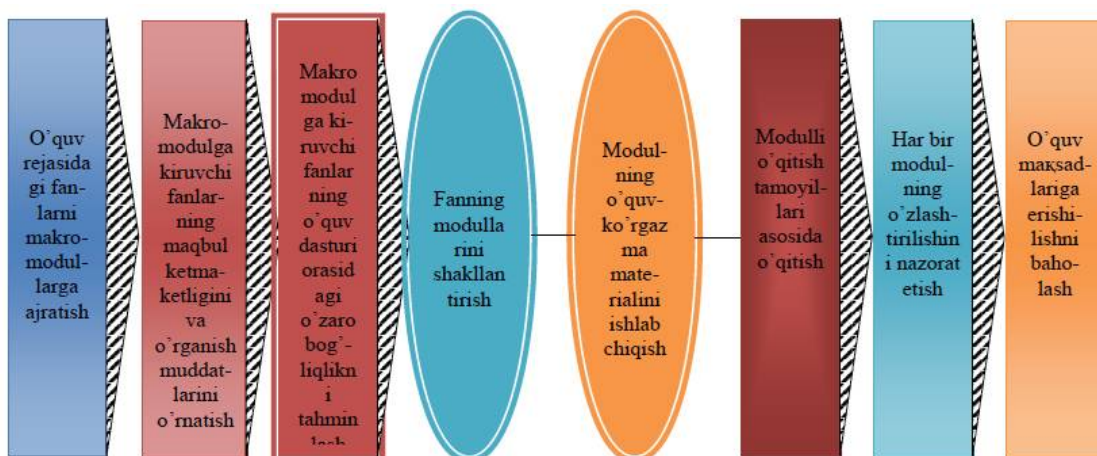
O'quv rejasidagi fanlarni makromodullarga ajratish

Makromodulga kiruvchi fanlarning maqbul ketmaketligini va o'rganish muddatlarini o'rnatish

Makro modulga kiruvchi fanlarning o'quv dasturi orasidagi o'zaro bog'liqlikni tahmin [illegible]

Fanning modullarini shakllantirish

Modulning o'quv-ko'rgazma materialini ishlab chiqish

Modulli o'qitish tamoyillari asosida o'qitish

Har bir modulning o'zlashtirilishini nazorat etish

O'quv maқsadlariga erishilishni baholash